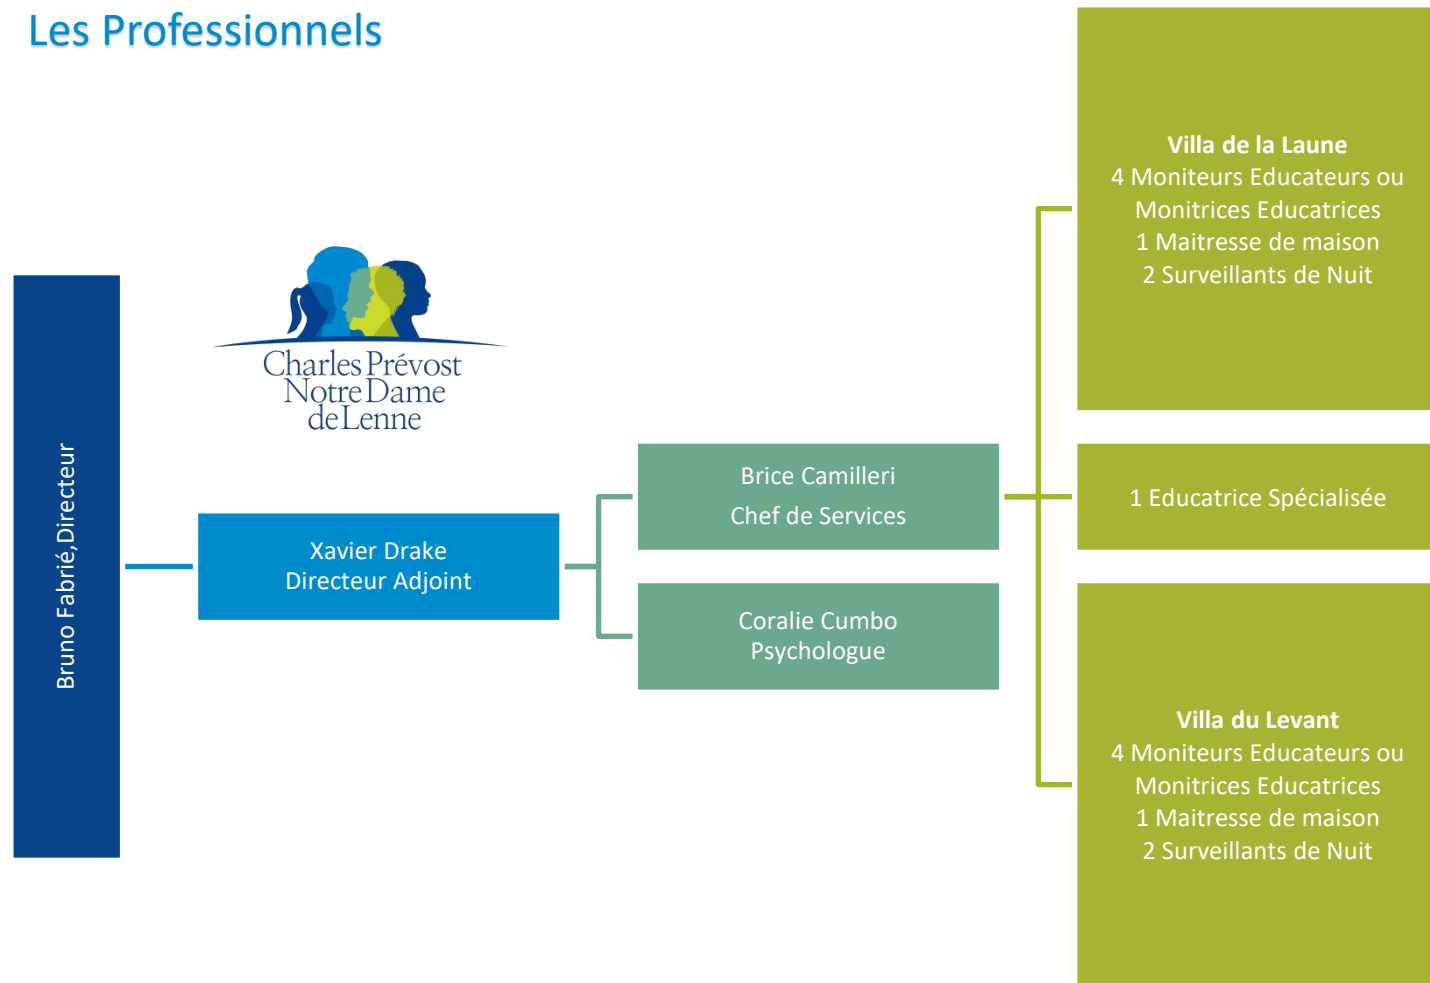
Les Professionnels

Charles Prévost
Notre Dame
de Lenne

Bruno Fabrié, Directeur

Xavier Drake
Directeur Adjoint

Brice Camilleri
Chef de Services

Coralie Cumbo
Psychologue

**Villa de la Laune**
4 Moniteurs Educateurs ou Monitrices Educatrices
1 Maitresse de maison
2 Surveillants de Nuit

1 Educatrice Spécialisée

**Villa du Levant**
4 Moniteurs Educateurs ou Monitrices Educatrices
1 Maitresse de maison
2 Surveillants de Nuit